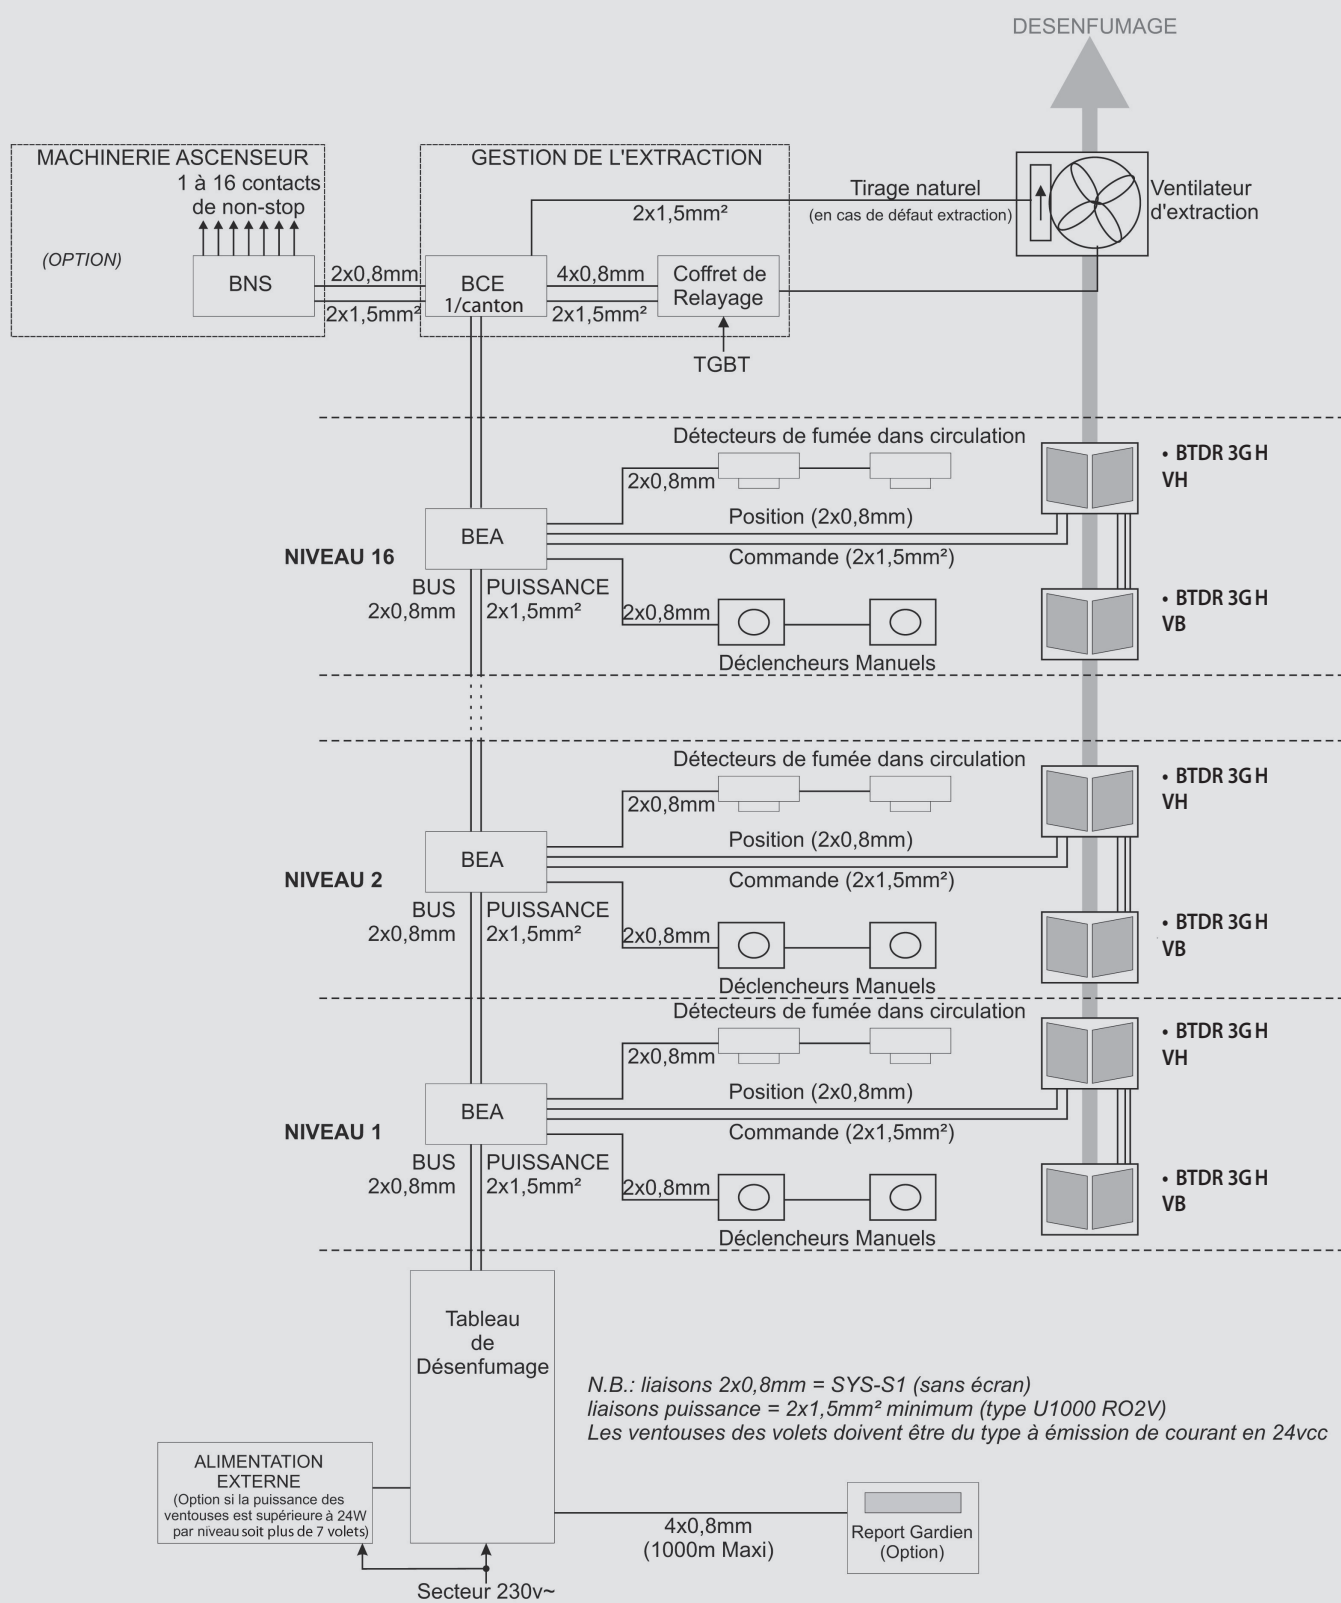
DESENFUMAGE

MACHINERIE ASCENSEUR
1 à 16 contacts de non-stop

(OPTION)

BNS

2x0,8mm
2x1,5mm²

GESTION DE L'EXTRACTION

BCE
1/canton

2x1,5mm²

4x0,8mm
2x1,5mm²

Coffret de Relayage

TGBT

Tirage naturel
(en cas de défaut extraction)

Ventilateur d'extraction

Détecteurs de fumée dans circulation
2x0,8mm
BEA
Position (2x0,8mm)
Commande (2x1,5mm²)
NIVEAU 16
BUS 2x0,8mm
PUISSANCE 2x1,5mm²
2x0,8mm
Déclencheurs Manuels
• BTDR 3G H VH
• BTDR 3G H VB

Détecteurs de fumée dans circulation
2x0,8mm
BEA
Position (2x0,8mm)
Commande (2x1,5mm²)
NIVEAU 2
BUS 2x0,8mm
PUISSANCE 2x1,5mm²
2x0,8mm
Déclencheurs Manuels
• BTDR 3G H VH
• BTDR 3G H VB

Détecteurs de fumée dans circulation
2x0,8mm
BEA
Position (2x0,8mm)
Commande (2x1,5mm²)
NIVEAU 1
BUS 2x0,8mm
PUISSANCE 2x1,5mm²
2x0,8mm
Déclencheurs Manuels
• BTDR 3G H VH
• BTDR 3G H VB

Tableau de Désenfumage

N.B.: liaisons 2x0,8mm = SYS-S1 (sans écran)
liaisons puissance = 2x1,5mm² minimum (type U1000 RO2V)
Les ventouses des volets doivent être du type à émission de courant en 24vcc

ALIMENTATION EXTERNE
(Option si la puissance des ventouses est supérieure à 24W par niveau soit plus de 7 volets)

4x0,8mm
(1000m Maxi)

Report Gardien
(Option)

Secteur 230v~